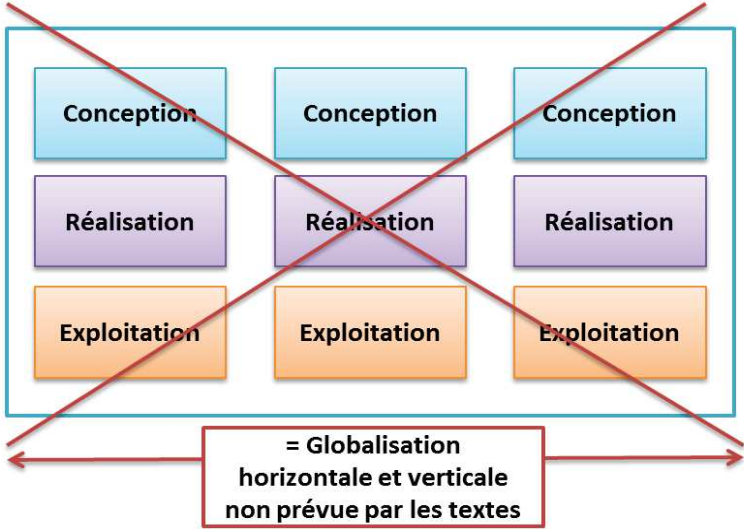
| Conception | Conception | Conception |
|---|---|---|
| Réalisation | Réalisation | Réalisation |
| Exploitation | Exploitation | Exploitation |

= Globalisation horizontale et verticale non prévue par les textes